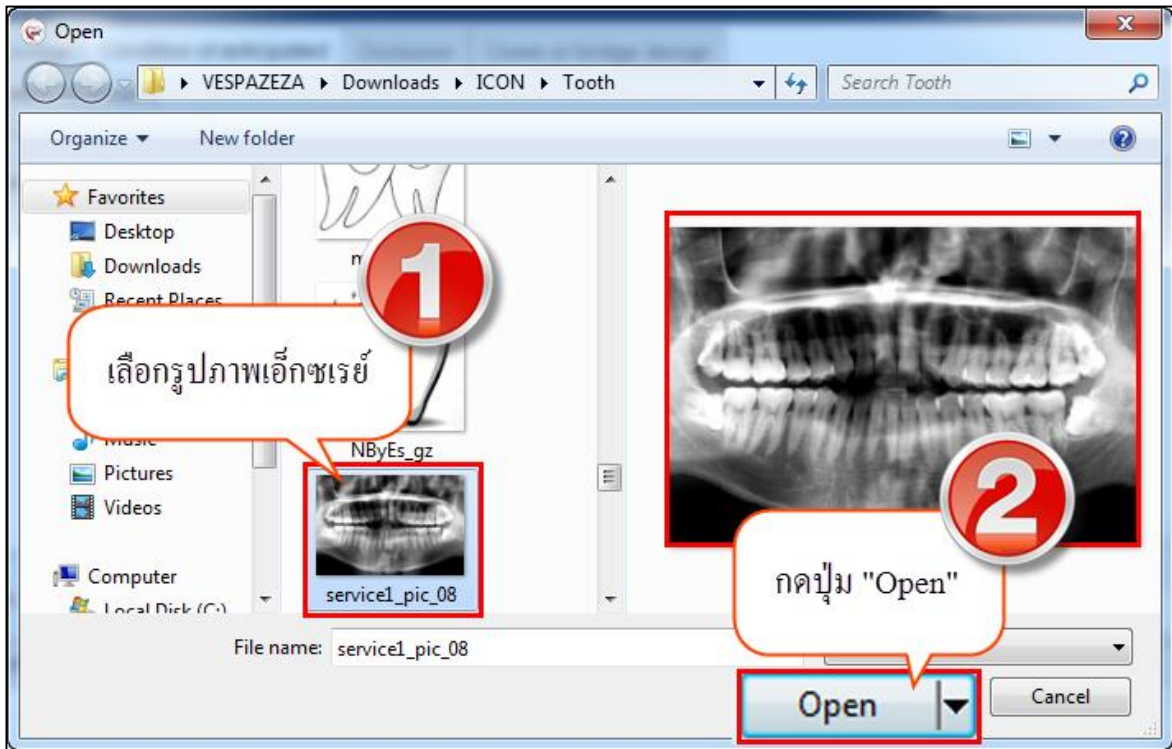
Open

VESPAZEZA ▸ Downloads ▸ ICON ▸ Tooth

Search Tooth

Organize ▾ New folder

Favorites
Desktop
Downloads
Recent Places
Music
Pictures
Videos
Computer
Local Disk (C:)

m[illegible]

NByEs_gz

service1_pic_08

1

เลือกรูปภาพเอ็กซเรย์

2

กดปุ่ม "Open"

File name: service1_pic_08

Open

Cancel